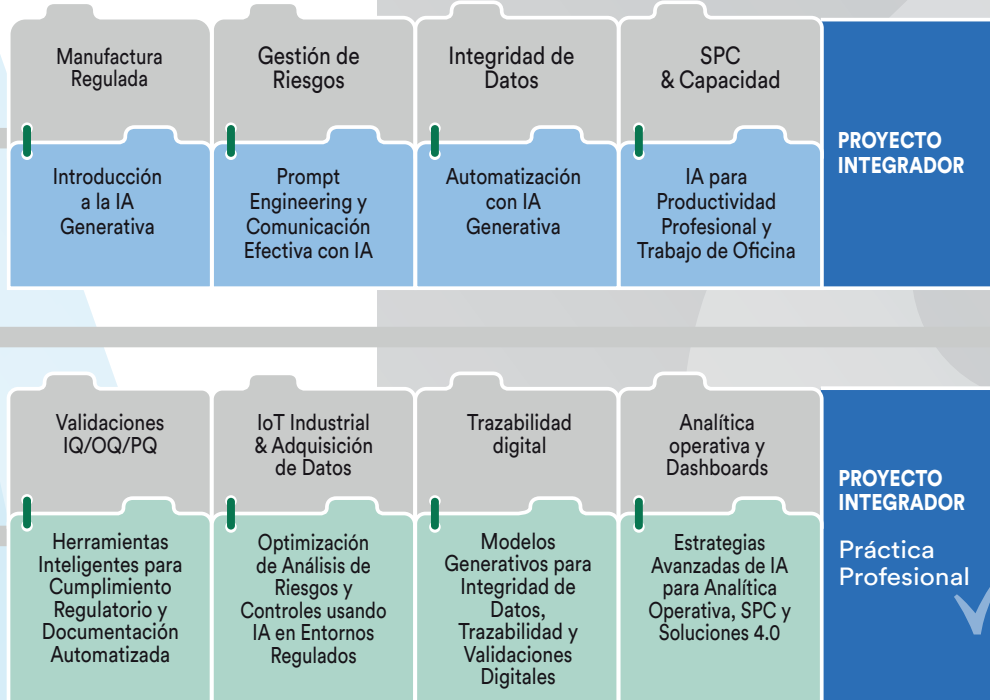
Manufactura Regulada

Introducción a la IA Generativa

Gestión de Riesgos

Prompt Engineering y Comunicación Efectiva con IA

Integridad de Datos

Automatización con IA Generativa

SPC & Capacidad

IA para Productividad Profesional y Trabajo de Oficina

PROYECTO INTEGRADOR

Validaciones IQ/OQ/PQ

Herramientas Inteligentes para Cumplimiento Regulatorio y Documentación Automatizada

IoT Industrial & Adquisición de Datos

Optimización de Análisis de Riesgos y Controles usando IA en Entornos Regulados

Trazabilidad digital

Modelos Generativos para Integridad de Datos, Trazabilidad y Validaciones Digitales

Analítica operativa y Dashboards

Estrategias Avanzadas de IA para Analítica Operativa, SPC y Soluciones 4.0

PROYECTO INTEGRADOR

Práctica Profesional